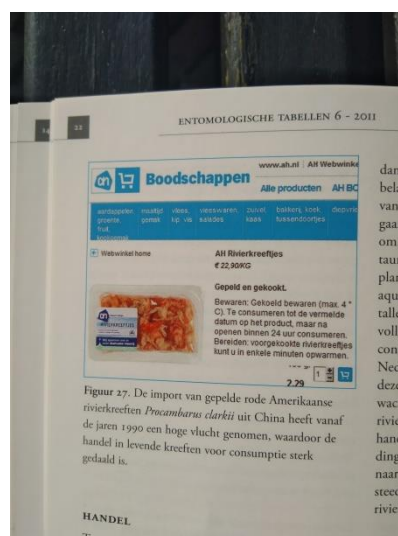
14

22

ENTOMOLOGISCHE TABELLEN 6 - 2011

Boodschappen

www.ah.nl | AH Webwinke

Alle producten AH BC

aardappelen groente fruit kookgemak | maaltijd gemak | vlees kip vis | vleeswaren salades | zuivel kaas | bakkerij koek tussendoortjes | diepvrie

Webwinkel home

AH Rivierkreeftjes
€ 22,90/KG

Gepeld en gekookt.

Bewaren: Gekoeld bewaren (max. 4 ° C). Te consumeren tot de vermelde datum op het product, maar na openen binnen 24 uur consumeren. Bereiden: voorgekookte rivierkreeftjes kunt u in enkele minuten opwarmen.

2.29 1

Figuur 27. De import van gepelde rode Amerikaanse rivierkreeften *Procambarus clarkii* uit China heeft vanaf de jaren 1990 een hoge vlucht genomen, waardoor de handel in levende kreeften voor consumptie sterk gedaald is.

HANDEL

dar
bela
van
gaa
om
taur
plar
aqu
talle
voll
con
Nec
deze
wac
rivie
han
ding
naar
steed
rivie